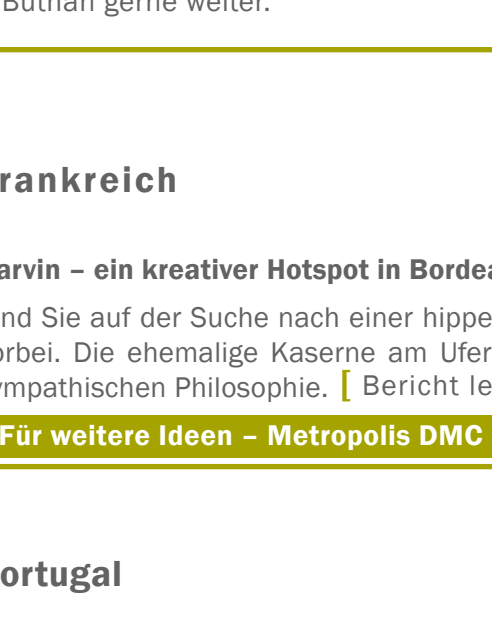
Buthan gerne weiter.

rankreich

arvin – ein kreativer Hotspot in Bordea

nd Sie auf der Suche nach einer hippe
rbei. Die ehemalige Kaserne am Ufer
ympathischen Philosophie. [ Bericht le

Für weitere Ideen – Metropolis DMC

ortugal